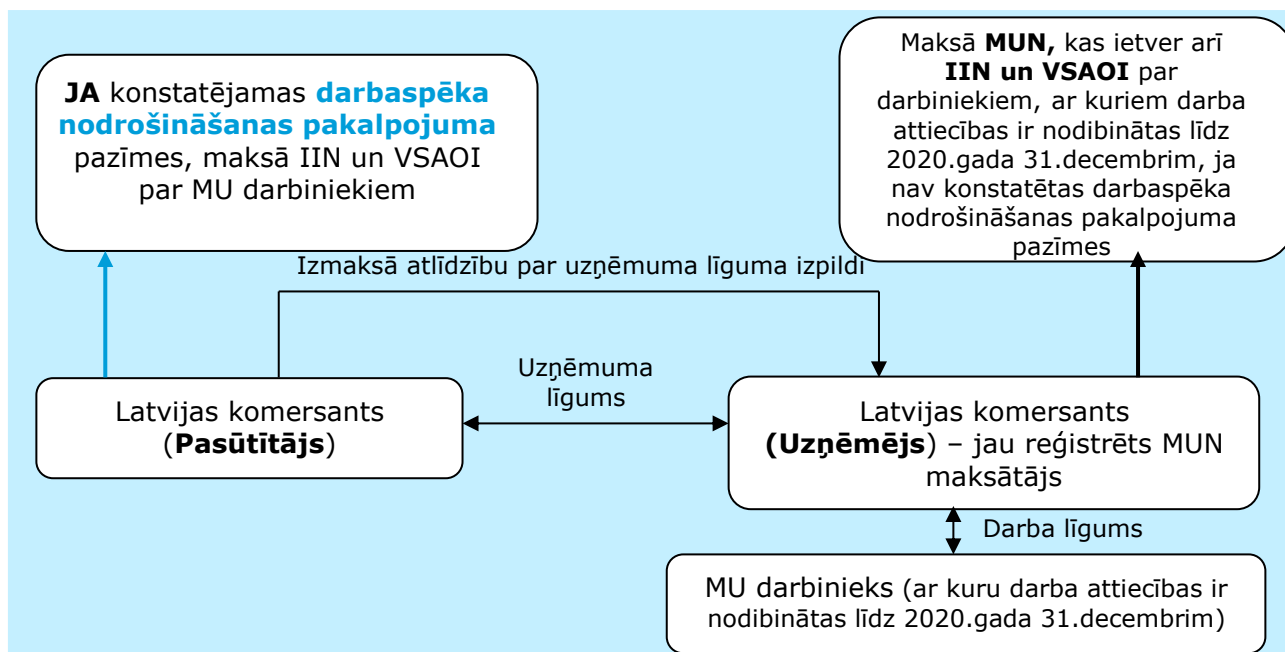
**JA** konstatējamas **darbaspēka nodrošināšanas pakalpojuma** pazīmes, maksā IIN un VSAOI par MU darbiniekiem

Maksā **MUN,** kas ietver arī **IIN un VSAOI** par darbiniekiem, ar kuriem darba attiecības ir nodibinātas līdz 2020.gada 31.decembrim, ja nav konstatētas darbaspēka nodrošināšanas pakalpojuma pazīmes

Izmaksā atlīdzību par uzņēmuma līguma izpildi

Uzņēmuma līgums

Latvijas komersants (**Pasūtītājs**)

Latvijas komersants **(Uzņēmējs**) – jau reģistrēts MUN maksātājs

Darba līgums

MU darbinieks (ar kuru darba attiecības ir nodibinātas līdz 2020.gada 31.decembrim)